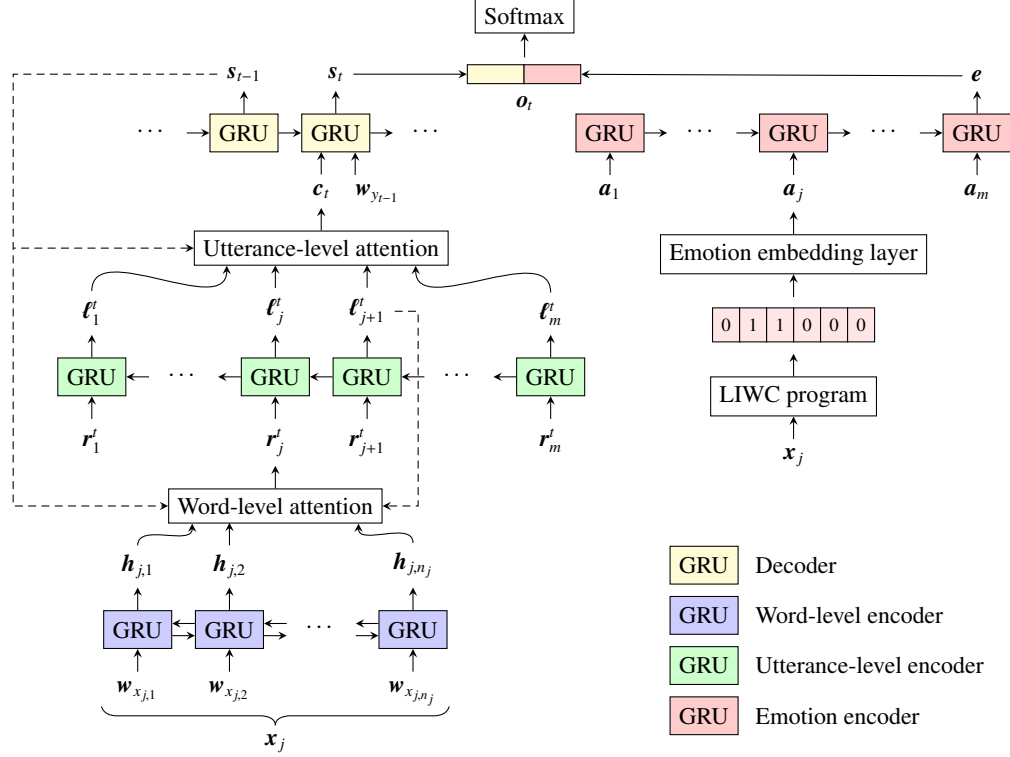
Softmax

$\boldsymbol{s}_{t-1}$ $\boldsymbol{s}_t$ $\boldsymbol{o}_t$ $\boldsymbol{e}$

··· GRU GRU ··· GRU ··· GRU ··· GRU

$\boldsymbol{c}_t$ $\boldsymbol{w}_{y_{t-1}}$ $\boldsymbol{a}_1$ $\boldsymbol{a}_j$ $\boldsymbol{a}_m$

Utterance-level attention

Emotion embedding layer

$\boldsymbol{\ell}_1^t$ $\boldsymbol{\ell}_j^t$ $\boldsymbol{\ell}_{j+1}^t$ $\boldsymbol{\ell}_m^t$

| 0 | 1 | 1 | 0 | 0 | 0 |
|---|---|---|---|---|---|

GRU ··· GRU GRU ··· GRU

LIWC program

$\boldsymbol{r}_1^t$ $\boldsymbol{r}_j^t$ $\boldsymbol{r}_{j+1}^t$ $\boldsymbol{r}_m^t$

$\boldsymbol{x}_j$

Word-level attention

$\boldsymbol{h}_{j,1}$ $\boldsymbol{h}_{j,2}$ $\boldsymbol{h}_{j,n_j}$

GRU GRU ··· GRU

$\boldsymbol{w}_{x_{j,1}}$ $\boldsymbol{w}_{x_{j,2}}$ $\boldsymbol{w}_{x_{j,n_j}}$

$\boldsymbol{x}_j$

GRU Decoder
GRU Word-level encoder
GRU Utterance-level encoder
GRU Emotion encoder